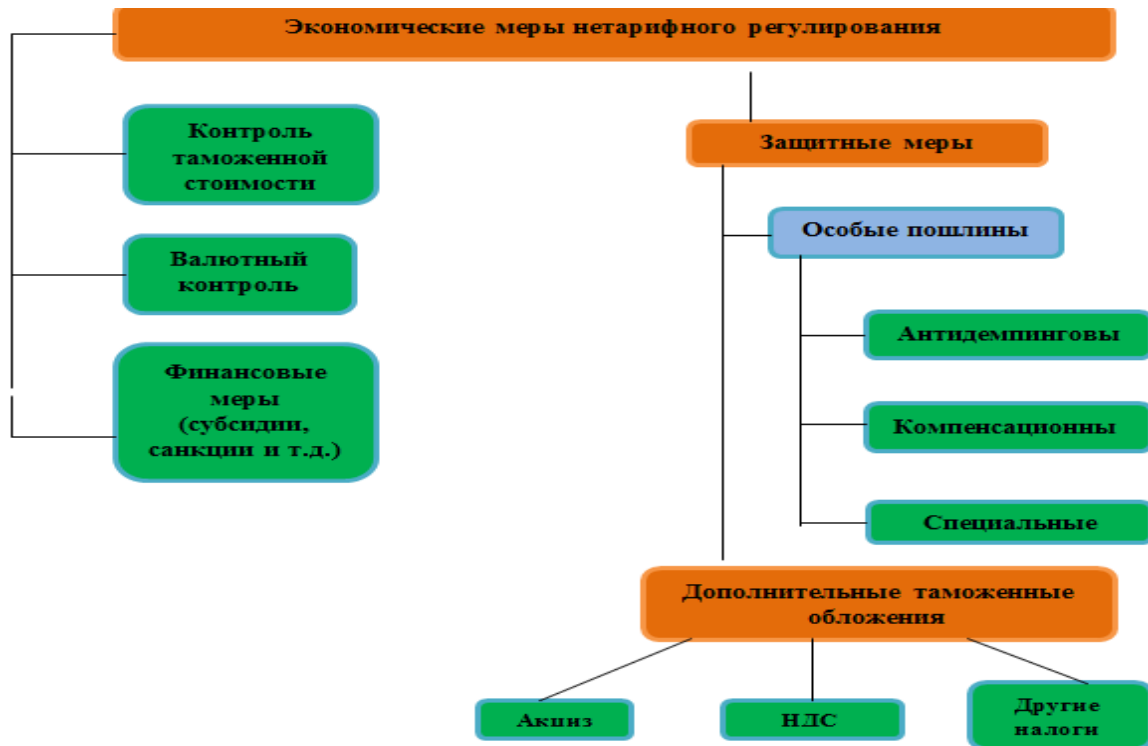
Экономические меры нетарифного регулирования

Контроль таможенной стоимости

Валютный контроль

Финансовые меры (субсидии, санкции и т.д.)

Защитные меры

Особые пошлины

Антидемпинговы

Компенсационны

Специальные

Дополнительные таможенные обложения

Акциз

НДС

Другие налоги